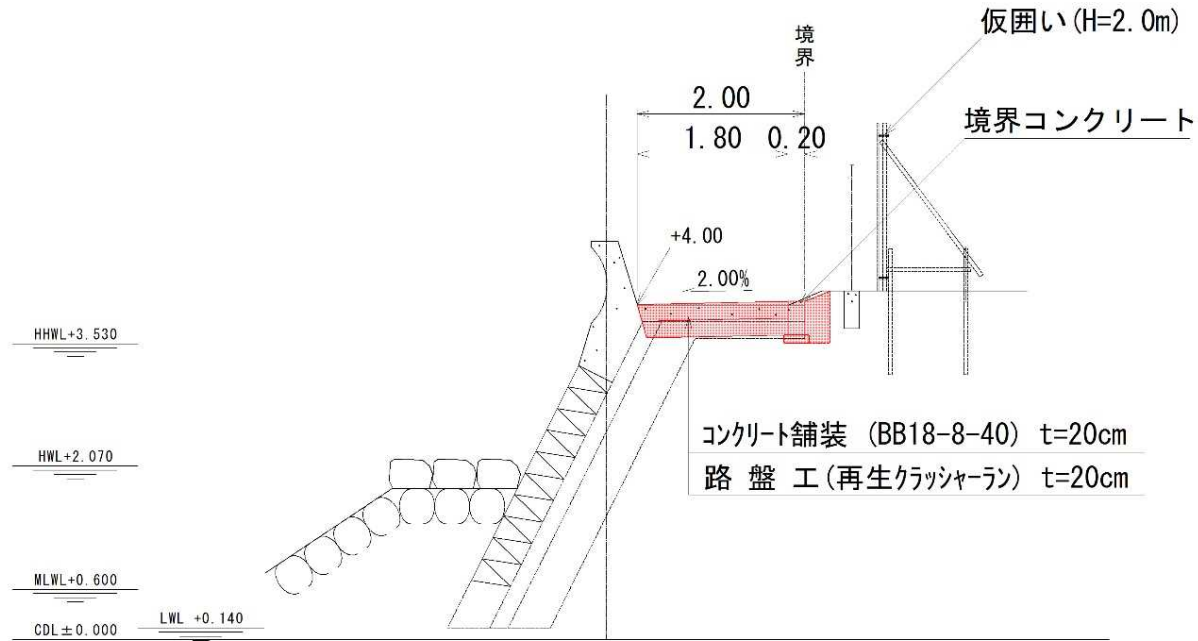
境界

仮囲い(H=2.0m)

2.00

1.80 0.20

境界コンクリート

+4.00

2.00%

HHWL+3.530

コンクリート舗装 (BB18-8-40) t=20cm

HWL+2.070

路 盤 工(再生クラッシャーラン) t=20cm

MLWL+0.600

CDL±0.000

LWL +0.140